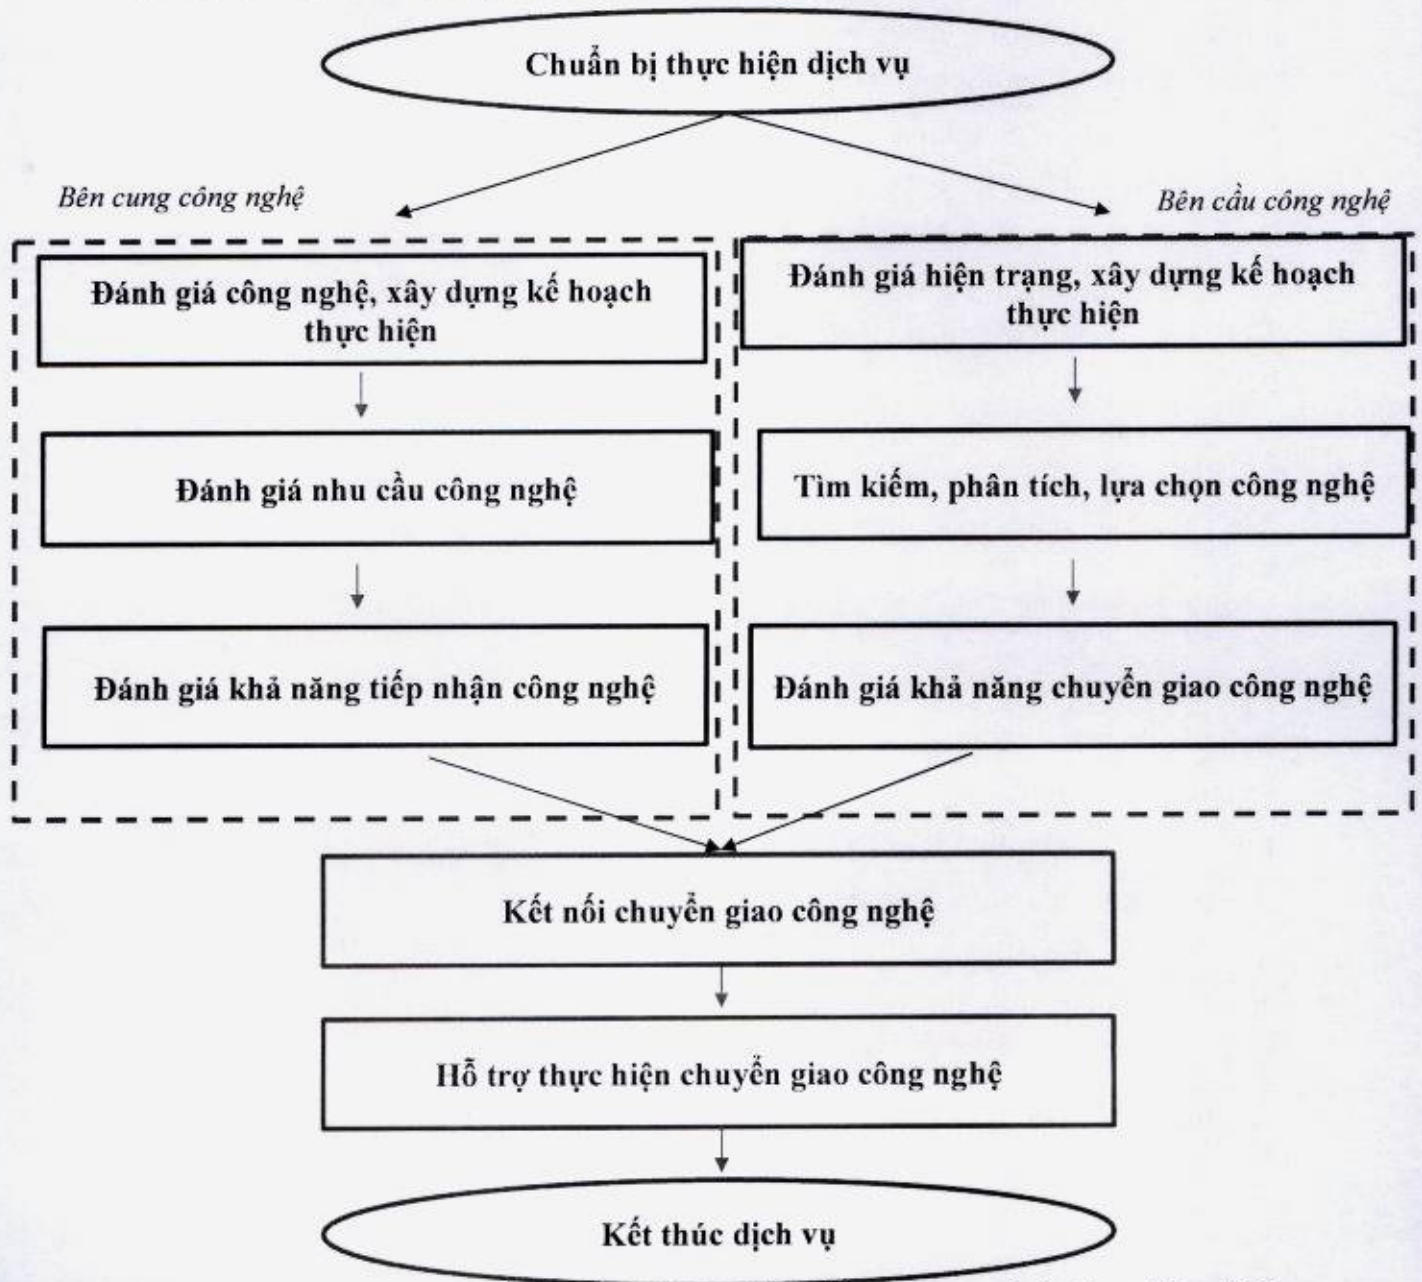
Chuẩn bị thực hiện dịch vụ

Bên cung công nghệ

Bên cầu công nghệ

Đánh giá công nghệ, xây dựng kế hoạch thực hiện

Đánh giá nhu cầu công nghệ

Đánh giá khả năng tiếp nhận công nghệ

Đánh giá hiện trạng, xây dựng kế hoạch thực hiện

Tìm kiếm, phân tích, lựa chọn công nghệ

Đánh giá khả năng chuyển giao công nghệ

Kết nối chuyển giao công nghệ

Hỗ trợ thực hiện chuyển giao công nghệ

Kết thúc dịch vụ